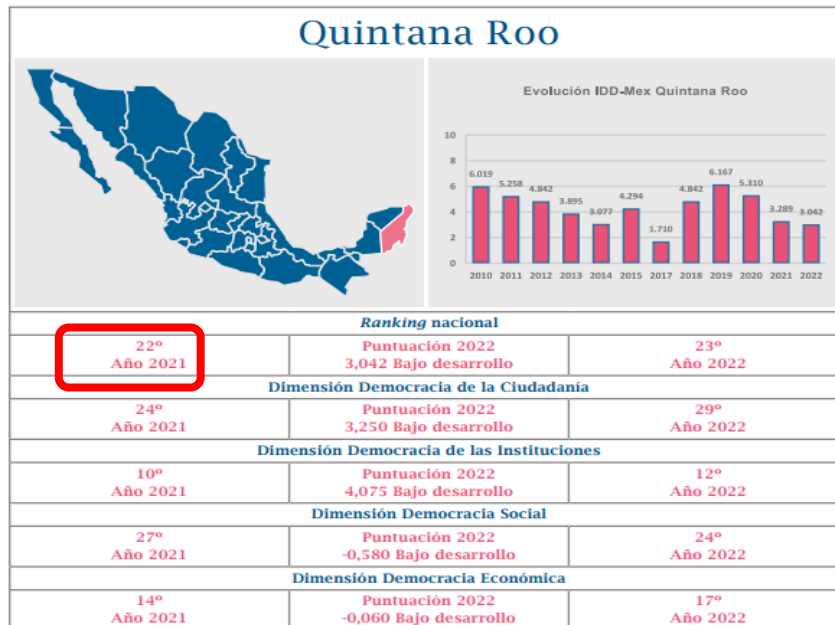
Quintana Roo

Evolución IDD-Mex Quintana Roo

10
8
6
4
2
0

6.019 5.258 4.842 3.895 3.077 4.294 1.710 4.842 6.167 5.310 3.289 3.042

2010 2011 2012 2013 2014 2015 2017 2018 2019 2020 2021 2022

*Ranking* nacional

| 22º Año 2021 | Puntuación 2022 3,042 Bajo desarrollo | 23º Año 2022 |
|---|---|---|

Dimensión Democracia de la Ciudadanía

| 24º Año 2021 | Puntuación 2022 3,250 Bajo desarrollo | 29º Año 2022 |
|---|---|---|

Dimensión Democracia de las Instituciones

| 10º Año 2021 | Puntuación 2022 4,075 Bajo desarrollo | 12º Año 2022 |
|---|---|---|

Dimensión Democracia Social

| 27º Año 2021 | Puntuación 2022 -0,580 Bajo desarrollo | 24º Año 2022 |
|---|---|---|

Dimensión Democracia Económica

| 14º Año 2021 | Puntuación 2022 -0,060 Bajo desarrollo | 17º Año 2022 |
|---|---|---|